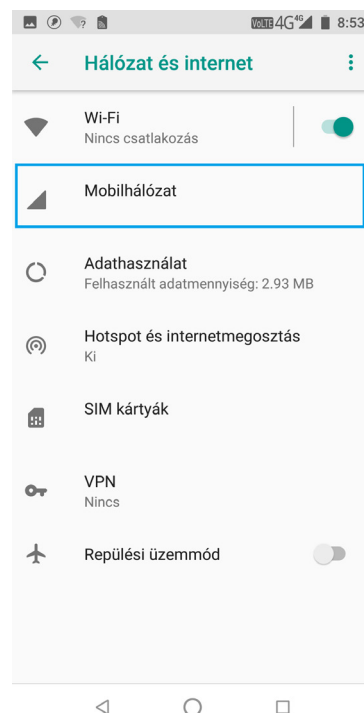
VoLTE 4G 4G 8:53

Hálózat és internet

Wi-Fi
Nincs csatlakozás

Mobilhálózat

Adathasználat
Felhasznált adatmennyiség: 2.93 MB

Hotspot és internetmegosztás
Ki

SIM kártyák

VPN
Nincs

Repülési üzemmód